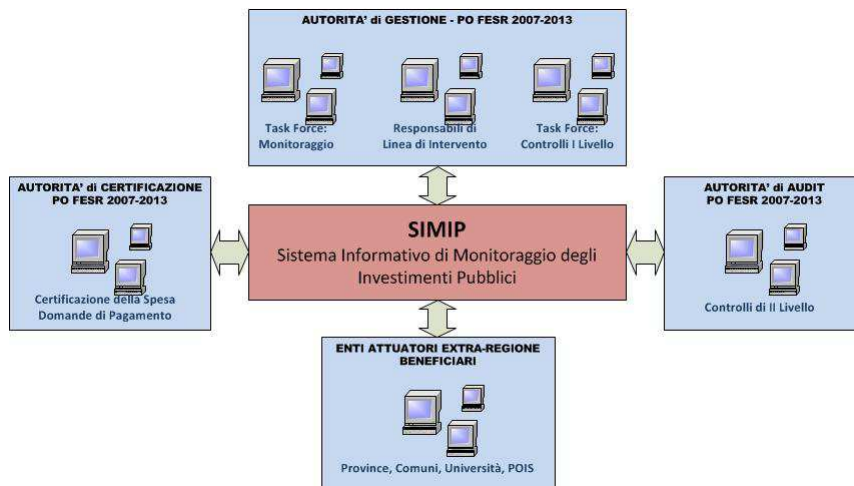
AUTORITA' di GESTIONE - PO FESR 2007-2013

Task Force: Monitoraggio

Responsabili di Linea di Intervento

Task Force: Controlli I Livello

AUTORITA' di CERTIFICAZIONE PO FESR 2007-2013

Certificazione della Spesa Domande di Pagamento

SIMIP

Sistema Informativo di Monitoraggio degli Investimenti Pubblici

AUTORITA' di AUDIT PO FESR 2007-2013

Controlli di II Livello

ENTI ATTUATORI EXTRA-REGIONE BENEFICIARI

Province, Comuni, Università, POIS